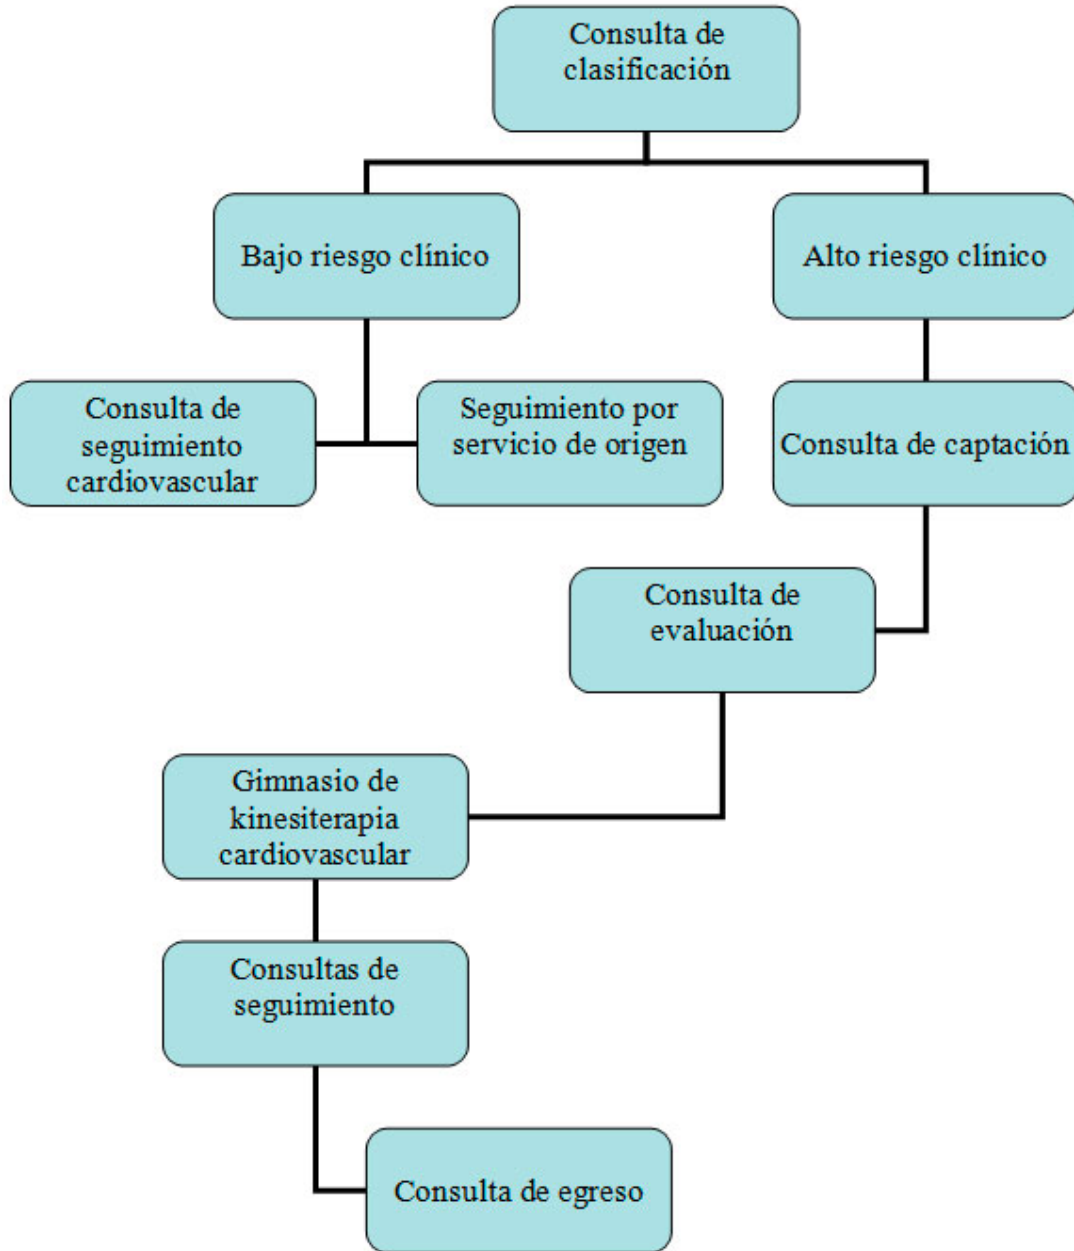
Consulta de clasificación

Bajo riesgo clínico

Alto riesgo clínico

Consulta de seguimiento cardiovascular

Seguimiento por servicio de origen

Consulta de captación

Consulta de evaluación

Gimnasio de kinesiterapia cardiovascular

Consultas de seguimiento

Consulta de egreso